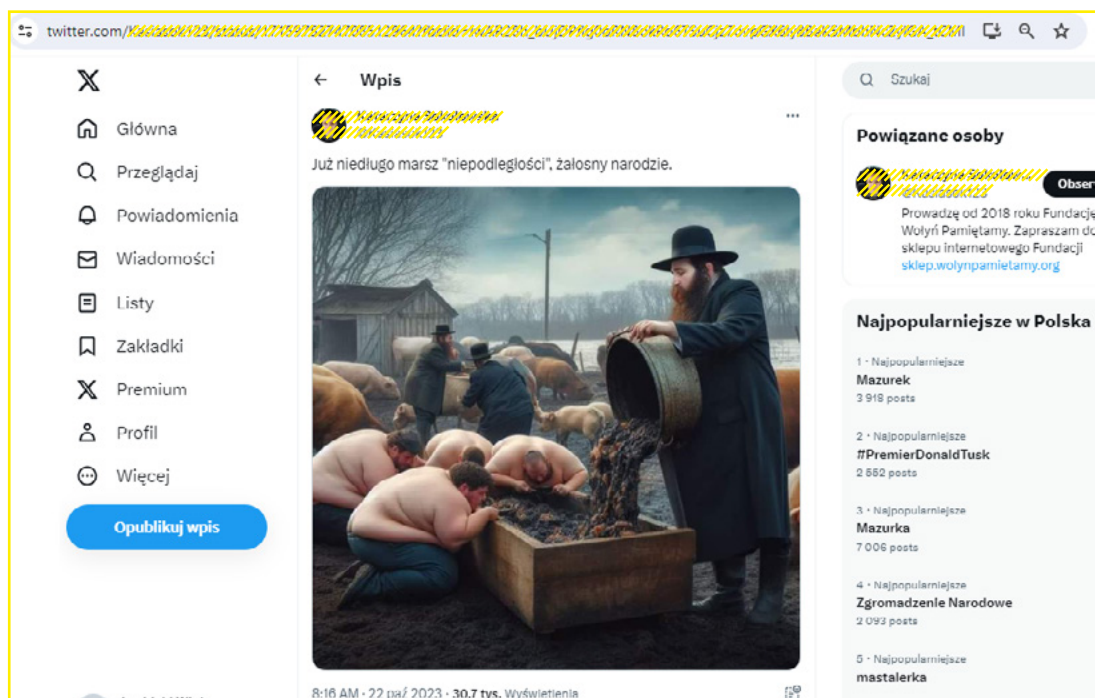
twitter.com/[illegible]

Wpis

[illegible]

Już niedługo marsz "niepodległości", żałosny narodzie.

8:16 AM · 22 paź 2023 · 30,7 tys. Wyświetlenia

Główna
Przeglądaj
Powiadomienia
Wiadomości
Listy
Zakładki
Premium
Profil
Więcej
Opublikuj wpis

Szukaj

Powiązane osoby

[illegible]
Obser
Prowadzę od 2018 roku Fundację Wołyń Pamiętamy. Zapraszam do sklepu internetowego Fundacji
sklep.wolynpamietamy.org

Najpopularniejsze w Polska

1 · Najpopularniejsze
Mazurek
3 918 posts

2 · Najpopularniejsze
#PremierDonaldTusk
2 552 posts

3 · Najpopularniejsze
Mazurka
7 006 posts

4 · Najpopularniejsze
Zgromadzenie Narodowe
2 093 posts

5 · Najpopularniejsze
mastalerka